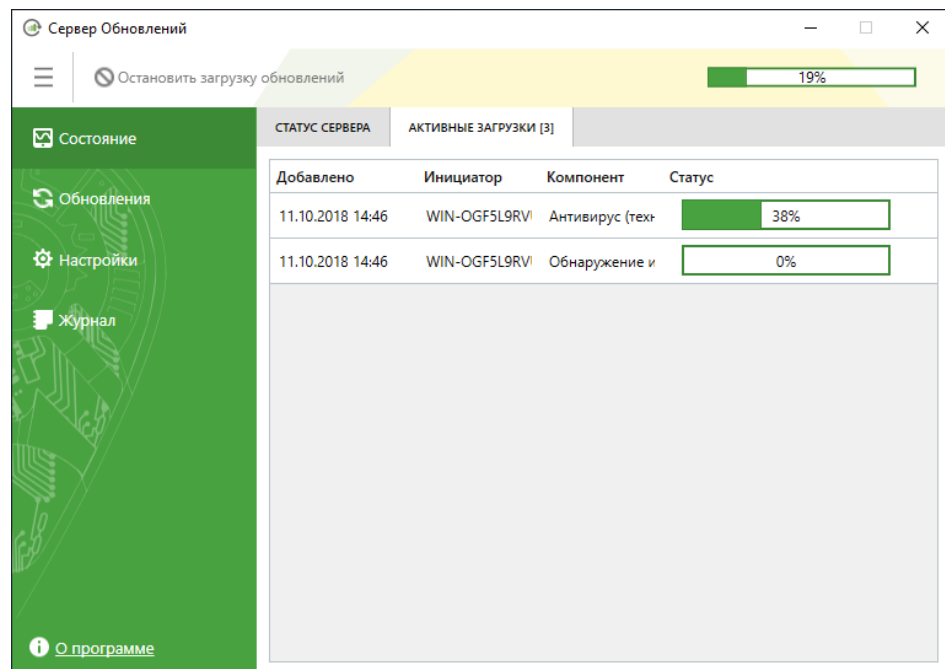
Сервер Обновлений

Остановить загрузку обновлений

19%

Состояние

Обновления

Настройки

Журнал

О программе

СТАТУС СЕРВЕРА | АКТИВНЫЕ ЗАГРУЗКИ [3]

| Добавлено | Инициатор | Компонент | Статус |
|---|---|---|---|
| 11.10.2018 14:46 | WIN-OGF5L9RV | Антивирус (техн | 38% |
| 11.10.2018 14:46 | WIN-OGF5L9RV | Обнаружение и | 0% |